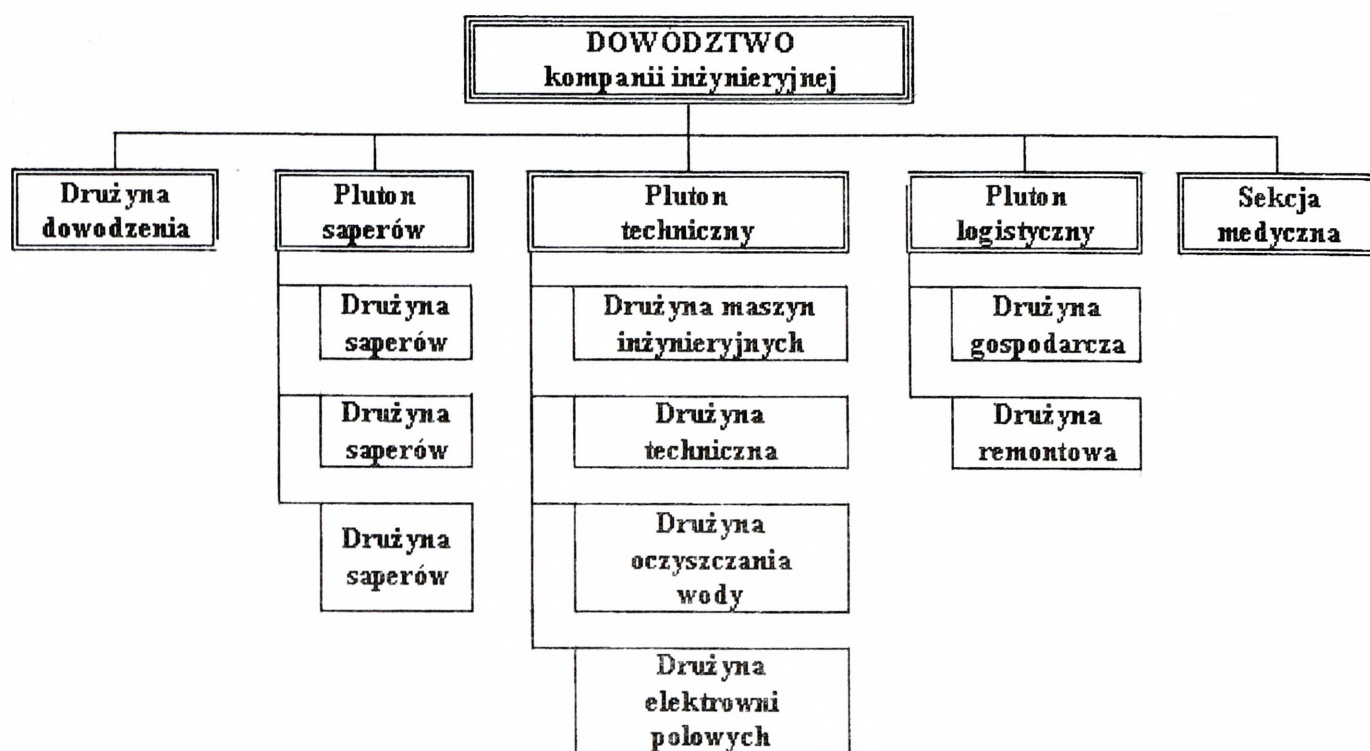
DOWODZTWO
kompanii inżynieryjnej

Drużyna dowodzenia

Pluton saperów

Drużyna saperów

Drużyna saperów

Drużyna saperów

Pluton techniczny

Drużyna maszyn inżynieryjnych

Drużyna techniczna

Drużyna oczyszczania wody

Drużyna elektrowni polowych

Pluton logistyczny

Drużyna gospodarcza

Drużyna remontowa

Sekcja medyczna